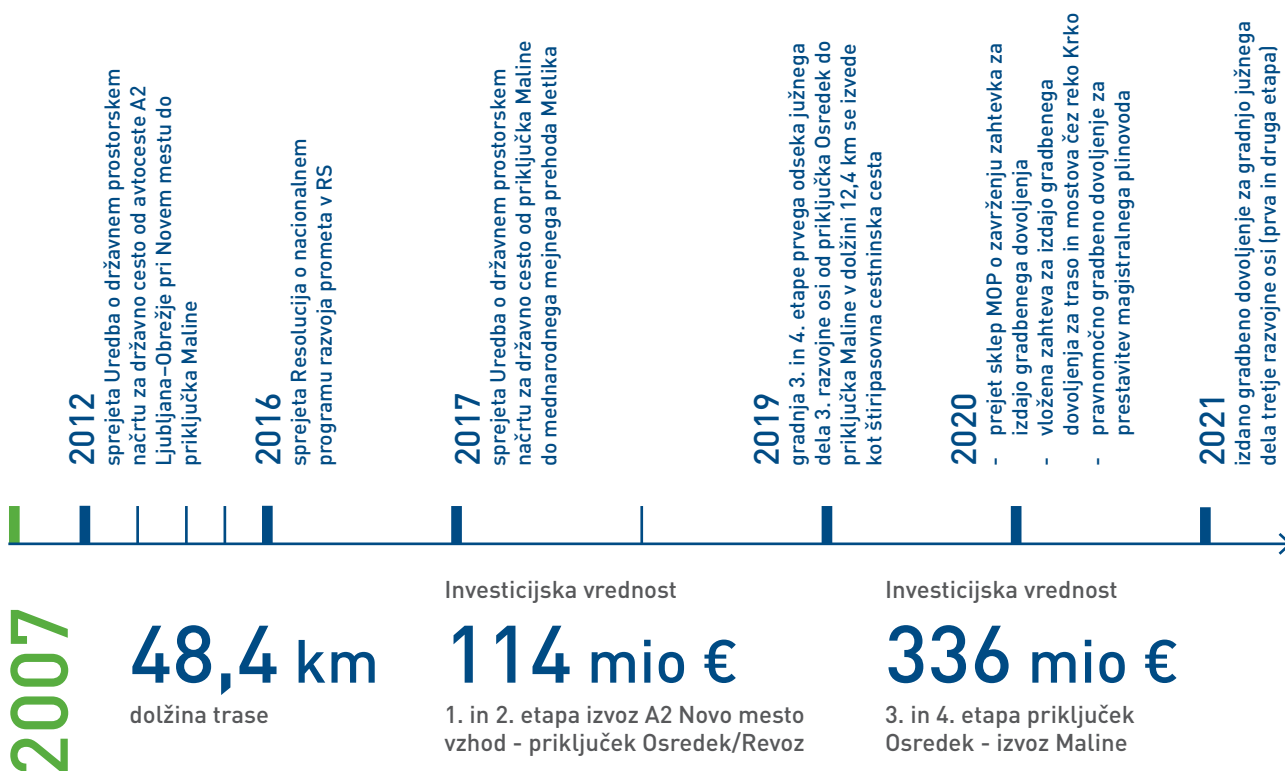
2012
sprejeta Uredba o državnem prostorskem načrtu za državno cesto od avtoceste A2 Ljubljana–Obrežje pri Novem mestu do priključka Maline

2016
sprejeta Resolucija o nacionalnem programu razvoja prometa v RS

2017
sprejeta Uredba o državnem prostorskem načrtu za državno cesto od priključka Maline do mednarodnega mejnega prehoda Metlika

2019
gradnja 3. in 4. etape prvega odseka južnega dela 3. razvojne osi od priključka Osredek do priključka Maline v dolžini 12,4 km se izvede kot štiripasovna cestninska cesta

2020
- prejet sklep MOP o zavrženju zahtevka za izdajo gradbenega dovoljenja
- vložena zahteva za izdajo gradbenega dovoljenja za traso in mostova čez reko Krko
- pravnomočno gradbeno dovoljenje za prestavitev magistralnega plinovoda

2021
izdano gradbeno dovoljenje za gradnjo južnega dela tretje razvojne osi (prva in druga etapa)

2007

48,4 km
dolžina trase

Investicijska vrednost
114 mio €
1. in 2. etapa izvoz A2 Novo mesto vzhod - priključek Osredek/Revoz

Investicijska vrednost
336 mio €
3. in 4. etapa priključek Osredek - izvoz Maline